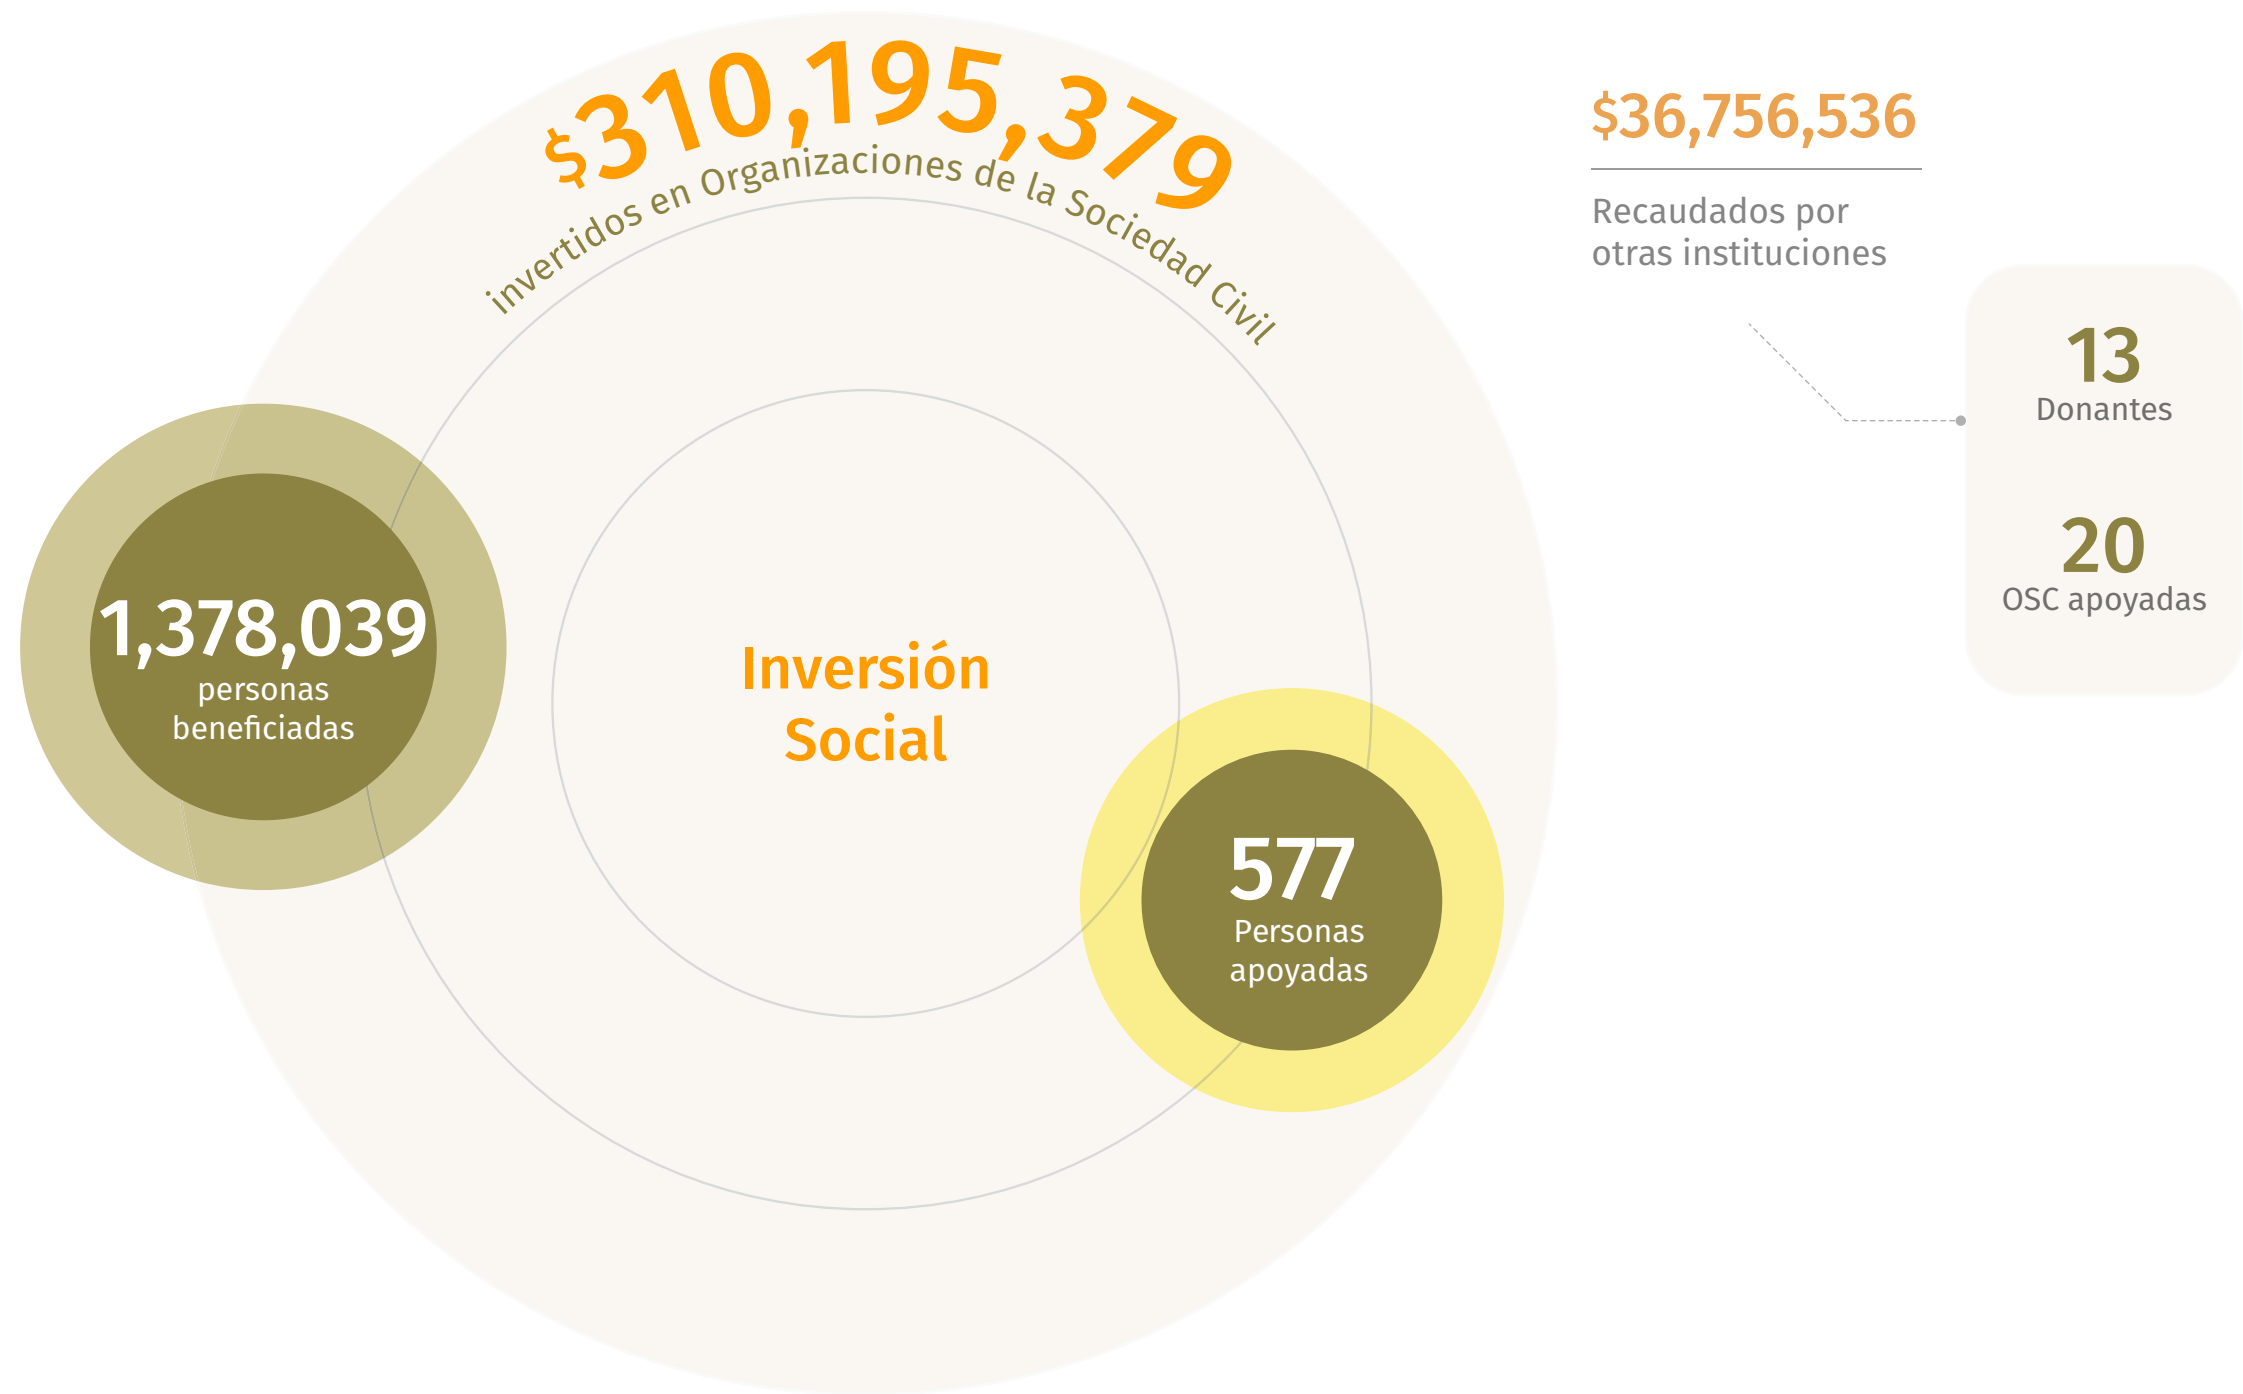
$310,195,379
invertidos en Organizaciones de la Sociedad Civil

$36,756,536

Recaudados por otras instituciones

13
Donantes

20
OSC apoyadas

1,378,039
personas beneficiadas

Inversión Social

577
Personas apoyadas